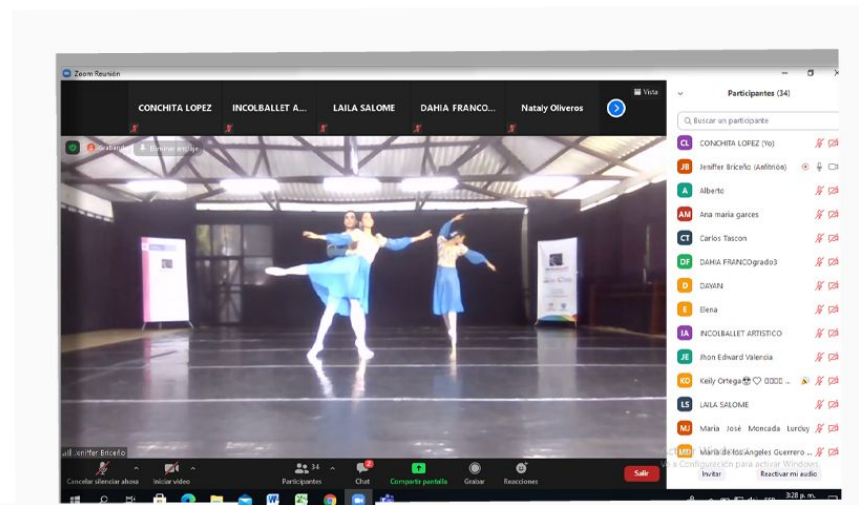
Zoom Reunión

Vista

CONCHITA LOPEZ
INCOLBALLET A...
LAILA SALOME
DAHIA FRANCO...
Nataly Oliveros

Grabando
Detener grabar

Jeniffer Briceño

Participantes (34)

Buscar un participante

CL CONCHITA LOPEZ (Yo)
JB Jeniffer Briceño (Anfitrión)
A Alberto
AM Ana maria garces
CT Carlos Tascon
DF DAHIA FRANCOgrado3
D DAYAN
E Elena
IA INCOLBALLET ARTISTICO
JE Jhon Edward Valencia
KO Keily Ortega
LS LAILA SALOME
MJ Maria José Moncada Lucduy
MD Maria de los Angeles Guerrero ...

Configuración para activar Windows.

Invitar
Reactivar mi audio

Cancelar silenciar ahora
Iniciar video
Participantes 34
Chat 2
Compartir pantalla
Grabar
Reacciones
Salir

3:28 p. m.